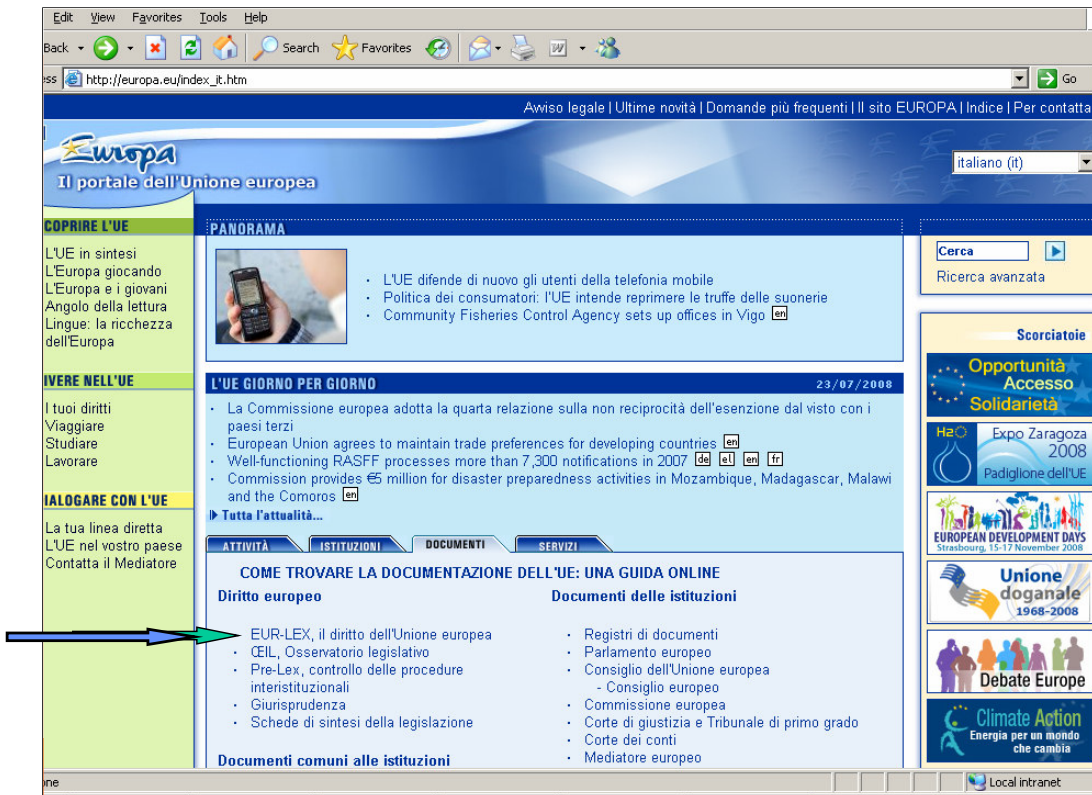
Edit View Favorites Tools Help

Back Search Favorites

ess http://europa.eu/index_it.htm Go

Avviso legale | Ultime novità | Domande più frequenti | Il sito EUROPA | Indice | Per contatta

Europa
Il portale dell'Unione europea

italiano (it)

COPRIRE L'UE
L'UE in sintesi
L'Europa giocando
L'Europa e i giovani
Angolo della lettura
Lingue: la ricchezza dell'Europa

IVERE NELL'UE
I tuoi diritti
Viaggiare
Studiare
Lavorare

IALOGARE CON L'UE
La tua linea diretta
L'UE nel vostro paese
Contatta il Mediatore

PANORAMA
L'UE difende di nuovo gli utenti della telefonia mobile
Politica dei consumatori: l'UE intende reprimere le truffe delle suonerie
Community Fisheries Control Agency sets up offices in Vigo en

L'UE GIORNO PER GIORNO 23/07/2008
La Commissione europea adotta la quarta relazione sulla non reciprocità dell'esenzione dal visto con i paesi terzi
European Union agrees to maintain trade preferences for developing countries en
Well-functioning RASFF processes more than 7,300 notifications in 2007 de el en fr
Commission provides €5 million for disaster preparedness activities in Mozambique, Madagascar, Malawi and the Comoros en
Tutta l'attualità...

ATTIVITÀ ISTITUZIONI DOCUMENTI SERVIZI

COME TROVARE LA DOCUMENTAZIONE DELL'UE: UNA GUIDA ONLINE

Diritto europeo
EUR-LEX, il diritto dell'Unione europea
ŒIL, Osservatorio legislativo
Pre-Lex, controllo delle procedure interistituzionali
Giurisprudenza
Schede di sintesi della legislazione

Documenti comuni alle istituzioni

Documenti delle istituzioni
Registri di documenti
Parlamento europeo
Consiglio dell'Unione europea
- Consiglio europeo
Commissione europea
Corte di giustizia e Tribunale di primo grado
Corte dei conti
Mediatore europeo

Cerca
Ricerca avanzata

Scorciatoie
Opportunità Accesso Solidarietà
H2O Expo Zaragoza 2008 Padiglione dell'UE
EUROPEAN DEVELOPMENT DAYS Strasbourg, 15-17 November 2008
Unione doganale 1968-2008
Debate Europe
Climate Action Energia per un mondo che cambia

one Local intranet